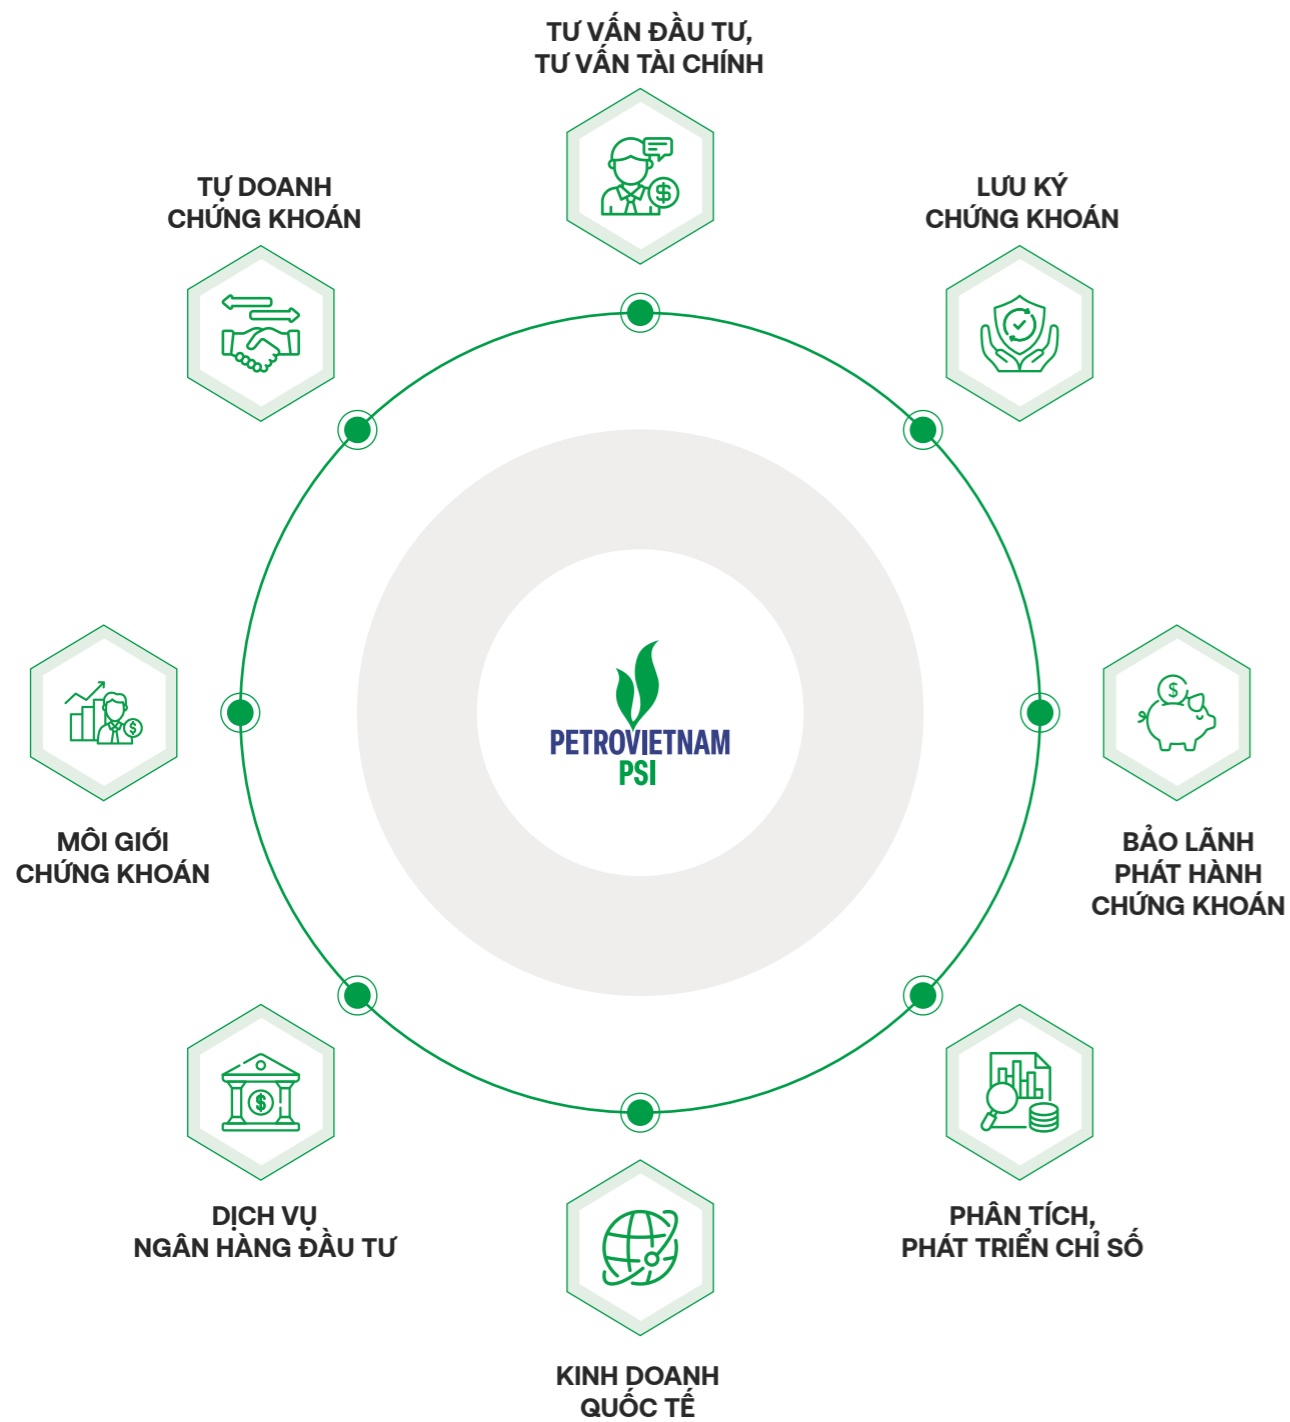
TƯ VẤN ĐẦU TƯ,
TƯ VẤN TÀI CHÍNH

TỰ DOANH
CHỨNG KHOÁN

LƯU KÝ
CHỨNG KHOÁN

PETROVIETNAM
PSI

MÔI GIỚI
CHỨNG KHOÁN

BẢO LÃNH
PHÁT HÀNH
CHỨNG KHOÁN

DỊCH VỤ
NGÂN HÀNG ĐẦU TƯ

PHÂN TÍCH,
PHÁT TRIỂN CHỈ SỐ

KINH DOANH
QUỐC TẾ